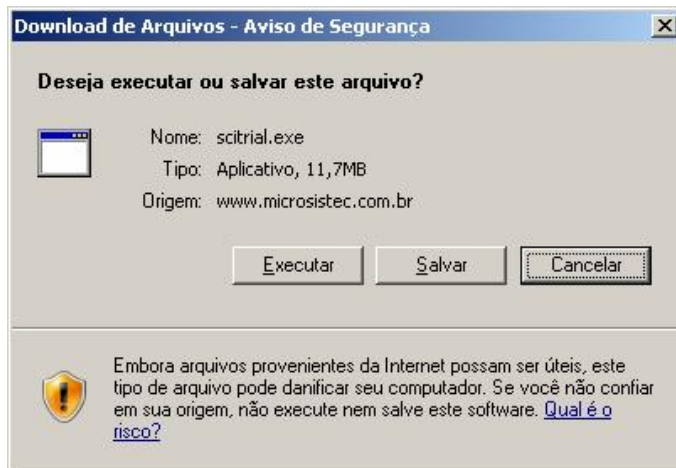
Download de Arquivos - Aviso de Segurança

Deseja executar ou salvar este arquivo?

Nome: scitrial.exe
Tipo: Aplicativo, 11,7MB
Origem: www.microsistec.com.br

Executar Salvar Cancelar

Embora arquivos provenientes da Internet possam ser úteis, este tipo de arquivo pode danificar seu computador. Se você não confiar em sua origem, não execute nem salve este software. Qual é o risco?